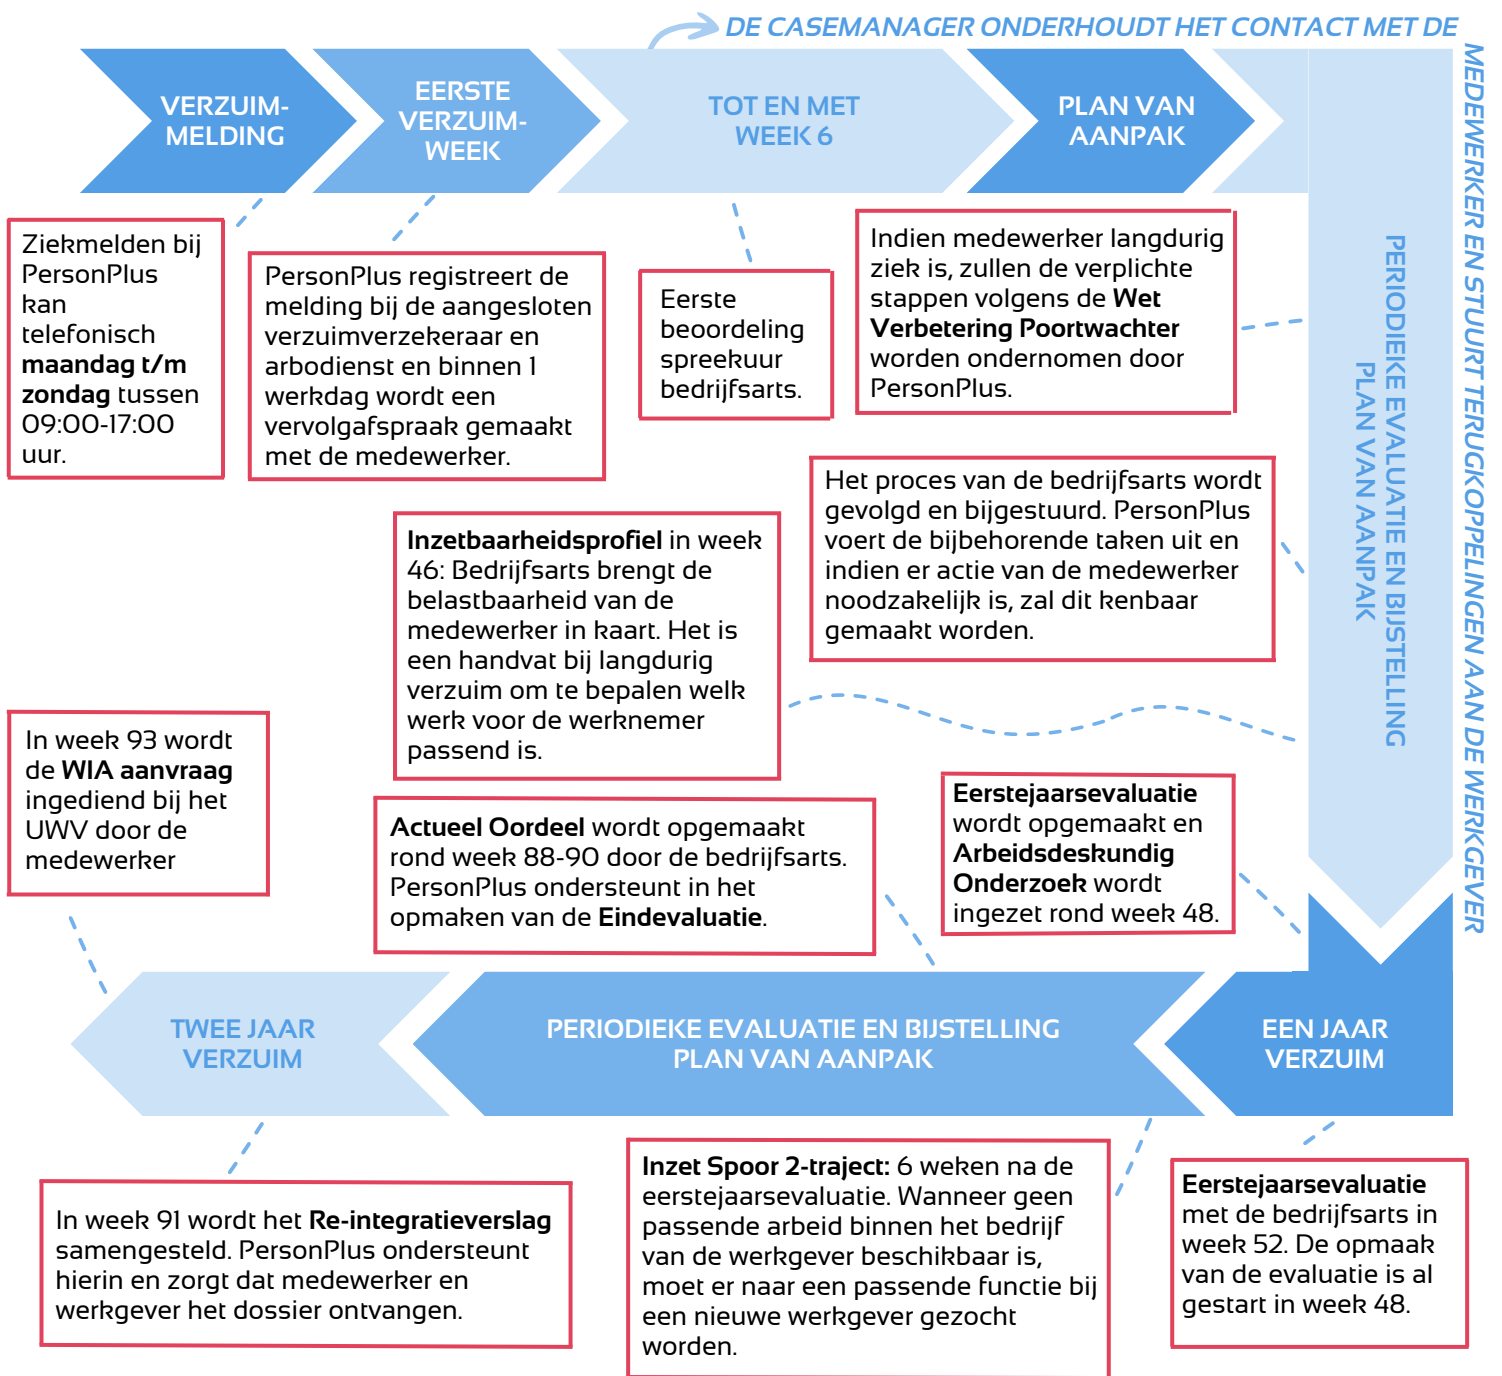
DE CASEMANAGER ONDERHOUDT HET CONTACT MET DE MEDEWERKER EN STUURT TERUGKOPPELINGEN AAN DE WERKGEVER

VERZUIM-MELDING

EERSTE VERZUIM-WEEK

TOT EN MET WEEK 6

PLAN VAN AANPAK

PERIODIEKE EVALUATIE EN BIJSTELLING PLAN VAN AANPAK

Ziekmelden bij PersonPlus kan telefonisch **maandag t/m zondag** tussen 09:00-17:00 uur.

PersonPlus registreert de melding bij de aangesloten verzuimverzekeraar en arbodienst en binnen 1 werkdag wordt een vervolgafspraak gemaakt met de medewerker.

Eerste beoordeling spreekuur bedrijfsarts.

Indien medewerker langdurig ziek is, zullen de verplichte stappen volgens de **Wet Verbetering Poortwachter** worden ondernomen door PersonPlus.

Het proces van de bedrijfsarts wordt gevolgd en bijgestuurd. PersonPlus voert de bijbehorende taken uit en indien er actie van de medewerker noodzakelijk is, zal dit kenbaar gemaakt worden.

**Inzetbaarheidsprofiel** in week 46: Bedrijfsarts brengt de belastbaarheid van de medewerker in kaart. Het is een handvat bij langdurig verzuim om te bepalen welk werk voor de werknemer passend is.

In week 93 wordt de **WIA aanvraag** ingediend bij het UWV door de medewerker

**Eerstejaarsevaluatie** wordt opgemaakt en **Arbeidsdeskundig Onderzoek** wordt ingezet rond week 48.

**Actueel Oordeel** wordt opgemaakt rond week 88-90 door de bedrijfsarts. PersonPlus ondersteunt in het opmaken van de **Eindevaluatie**.

TWEE JAAR VERZUIM

PERIODIEKE EVALUATIE EN BIJSTELLING PLAN VAN AANPAK

EEN JAAR VERZUIM

In week 91 wordt het **Re-integratieverslag** samengesteld. PersonPlus ondersteunt hierin en zorgt dat medewerker en werkgever het dossier ontvangen.

**Inzet Spoor 2-traject:** 6 weken na de eerstejaarsevaluatie. Wanneer geen passende arbeid binnen het bedrijf van de werkgever beschikbaar is, moet er naar een passende functie bij een nieuwe werkgever gezocht worden.

**Eerstejaarsevaluatie** met de bedrijfsarts in week 52. De opmaak van de evaluatie is al gestart in week 48.